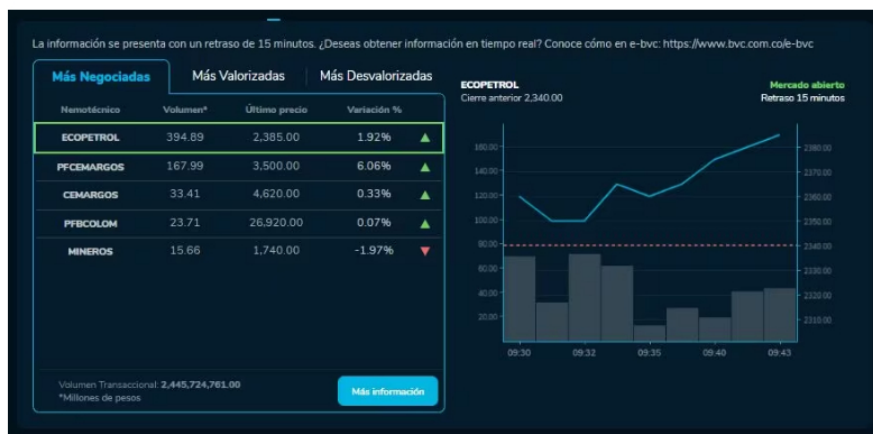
La información se presenta con un retraso de 15 minutos. ¿Deseas obtener información en tiempo real? Conoce cómo en e-bvc: https://www.bvc.com.co/e-bvc

Más Negociadas | Más Valorizadas | Más Desvalorizadas

| Nemotécnico | Volumen* | Último precio | Variación % | |
|---|---|---|---|---|
| ECOPETROL | 394.89 | 2,385.00 | 1.92% | ▲ |
| PFCEMARGOS | 167.99 | 3,500.00 | 6.06% | ▲ |
| CEMARGOS | 33.41 | 4,620.00 | 0.33% | ▲ |
| PFBCOLOM | 23.71 | 26,920.00 | 0.07% | ▲ |
| MINEROS | 15.66 | 1,740.00 | -1.97% | ▼ |

Volumen Transaccional: 2,445,724,761.00
*Millones de pesos

Más información

ECOPETROL
Cierre anterior 2,340.00

Mercado abierto
Retraso 15 minutos

160.00
140.00
120.00
100.00
80.00
60.00
40.00
20.00

2380.00
2370.00
2360.00
2350.00
2340.00
2330.00
2320.00
2310.00

09:30 09:32 09:35 09:40 09:43